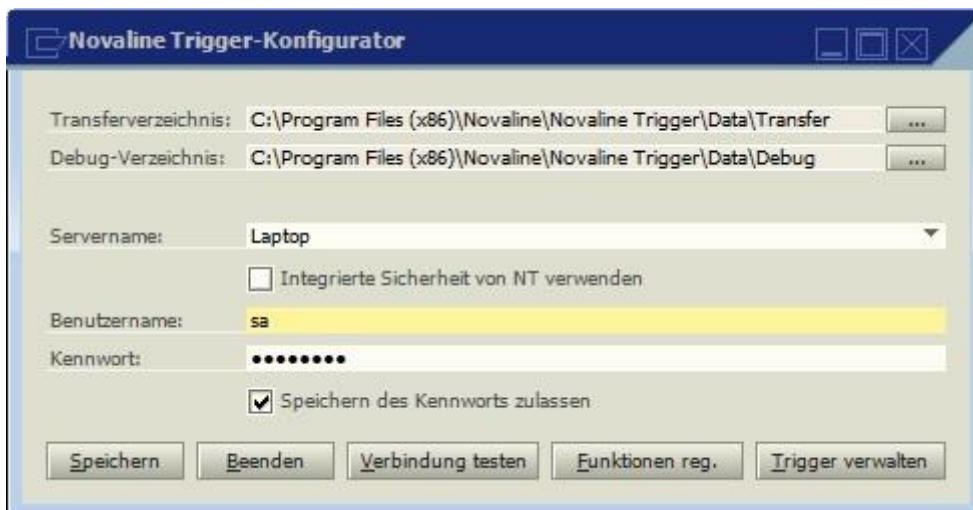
Novaline Trigger-Konfigurator

Transferverzeichnis: C:\Program Files (x86)\Novaline\Novaline Trigger\Data\Transfer ...

Debug-Verzeichnis: C:\Program Files (x86)\Novaline\Novaline Trigger\Data\Debug ...

Servername: Laptop

Integrierte Sicherheit von NT verwenden

Benutzername: sa

Kennwort: ••••••••

Speichern des Kennworts zulassen

Speichern | Beenden | Verbindung testen | Funktionen reg. | Trigger verwalten